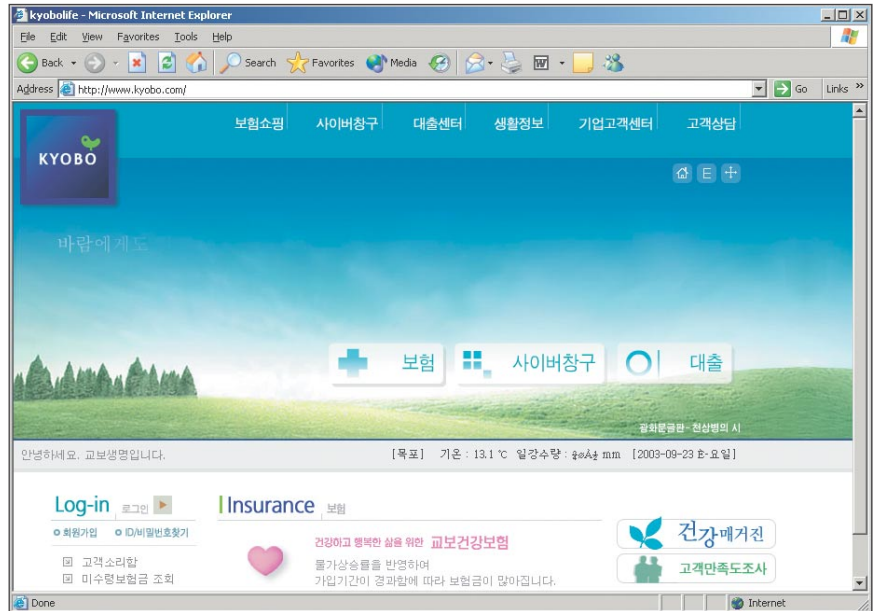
kyobolife - Microsoft Internet Explorer

File Edit View Favorites Tools Help

Back Search Favorites Media

Address http://www.kyobo.com/ Go Links »

보험쇼핑 사이버창구 대출센터 생활정보 기업고객센터 고객상담

KYOBO

바람에게도

보험 사이버창구 대출

광화문글판 - 천상병의 시

안녕하세요. 교보생명입니다.

[목포] 기온 : 13.1 ℃ 일강수량 : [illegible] mm [2003-09-23 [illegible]요일]

Log-in 로그인

회원가입 ID/비밀번호찾기

고객소리함

미수령보험금 조회

Insurance 보험

건강하고 행복한 삶을 위한 교보건강보험

물가상승률을 반영하여

가입기간이 경과함에 따라 보험금이 많아집니다.

건강매거진

고객만족도조사

Done Internet